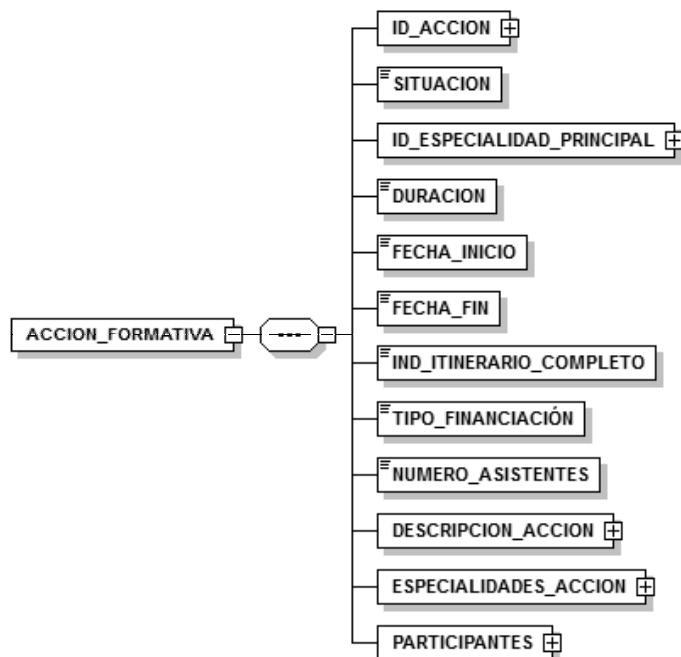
ACCION_FORMATIVA

ID_ACCION

SITUACION

ID_ESPECIALIDAD_PRINCIPAL

DURACION

FECHA_INICIO

FECHA_FIN

IND_ITINERARIO_COMPLETO

TIPO_FINANCIACIÓN

NUMERO_ASISTENTES

DESCRIPCION_ACCION

ESPECIALIDADES_ACCION

PARTICIPANTES